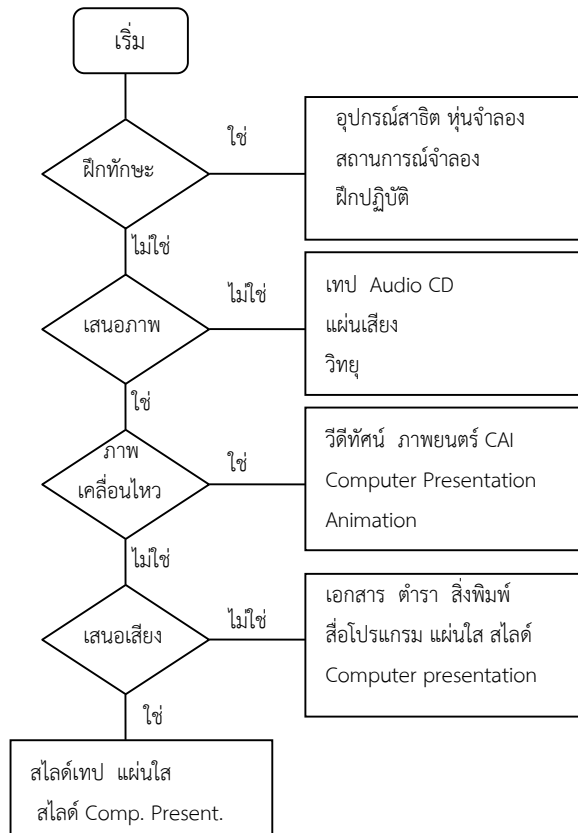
เริ่ม

ฝึกทักษะ

ใช่

อุปกรณ์สาธิต หุ่นจำลอง
สถานการณ์จำลอง
ฝึกปฏิบัติ

ไม่ใช่

เสนอภาพ

ไม่ใช่

เทป Audio CD
แผ่นเสียง
วิทยุ

ใช่

ภาพ
เคลื่อนไหว

ใช่

วีดีทัศน์ ภาพยนตร์ CAI
Computer Presentation
Animation

ไม่ใช่

เสนอเสียง

ไม่ใช่

เอกสาร ตำรา สิ่งพิมพ์
สื่อโปรแกรม แผ่นใส สไลด์
Computer presentation

ใช่

สไลด์เทป แผ่นใส
สไลด์ Comp. Present.